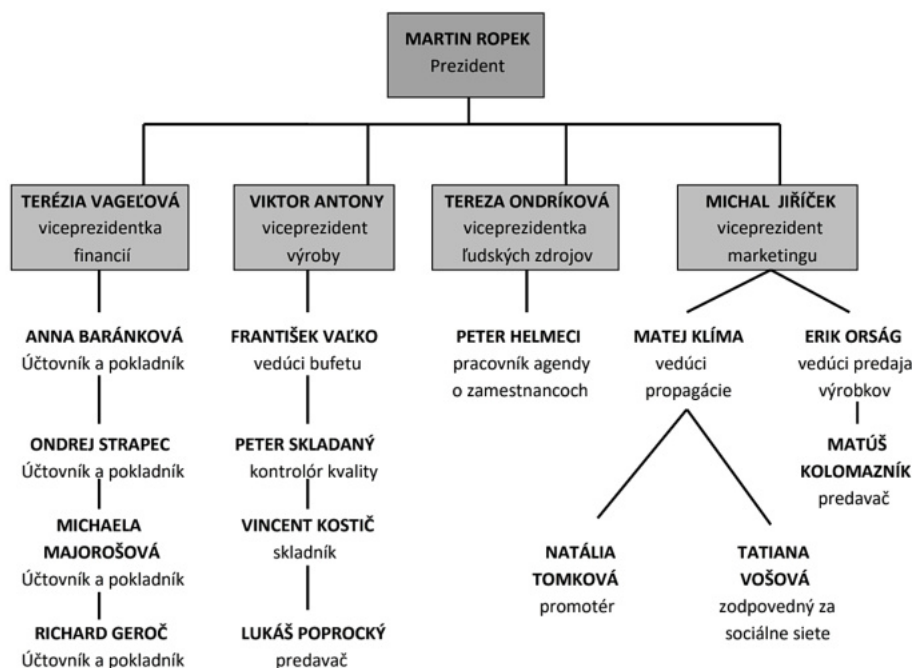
MARTIN ROPEK
Prezident

TERÉZIA VAGEĽOVÁ
viceprezidentka financií

VIKTOR ANTONY
viceprezident výroby

TEREZA ONDRÍKOVÁ
viceprezidentka ľudských zdrojov

MICHAL JIŘÍČEK
viceprezident marketingu

ANNA BARÁNKOVÁ
Účtovník a pokladník

ONDREJ STRAPEC
Účtovník a pokladník

MICHAELA MAJOROŠOVÁ
Účtovník a pokladník

RICHARD GEROČ
Účtovník a pokladník

FRANTIŠEK VAĽKO
vedúci bufetu

PETER SKLADANÝ
kontrolór kvality

VINCENT KOSTIČ
skladník

LUKÁŠ POPROCKÝ
predavač

PETER HELMECI
pracovník agendy o zamestnancoch

MATEJ KLÍMA
vedúci propagácie

NATÁLIA TOMKOVÁ
promotér

TATIANA VOŠOVÁ
zodpovedný za sociálne siete

ERIK ORSÁG
vedúci predaja výrobkov

MATÚŠ KOLOMAZNÍK
predavač